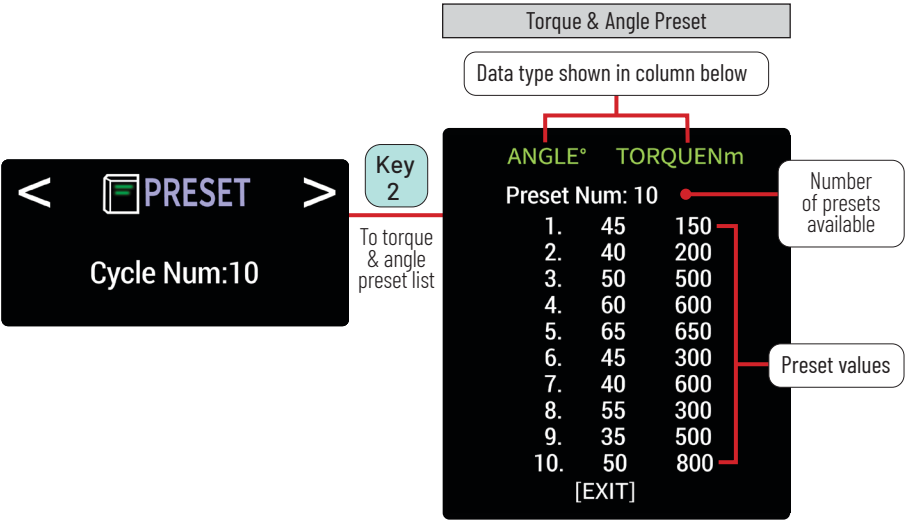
< PRESET >

Cycle Num:10

Key 2

To torque & angle preset list

Torque & Angle Preset

Data type shown in column below

ANGLE° TORQUENm

Preset Num: 10

Number of presets available

| | | |
|---|---|---|
| 1. | 45 | 150 |
| 2. | 40 | 200 |
| 3. | 50 | 500 |
| 4. | 60 | 600 |
| 5. | 65 | 650 |
| 6. | 45 | 300 |
| 7. | 40 | 600 |
| 8. | 55 | 300 |
| 9. | 35 | 500 |
| 10. | 50 | 800 |

Preset values

[EXIT]